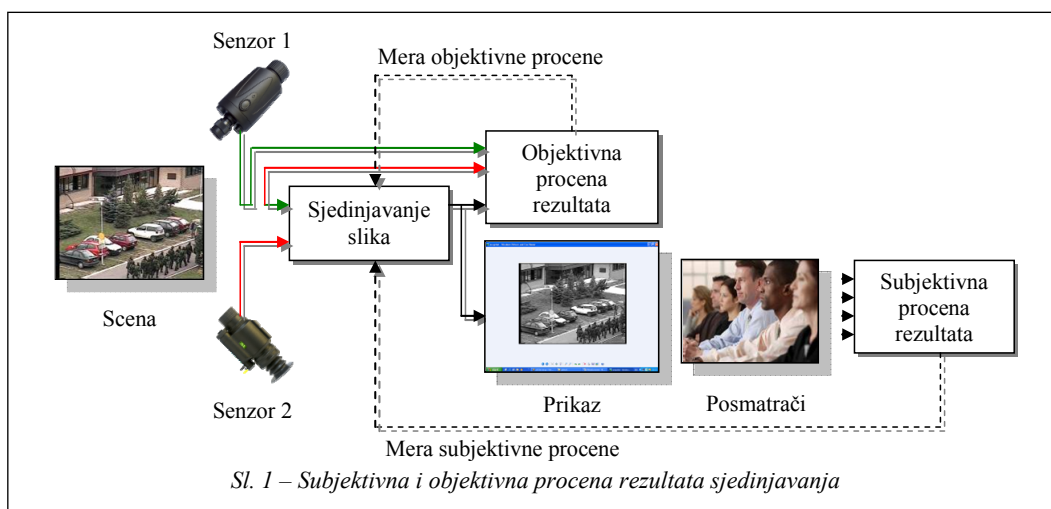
Senzor 1

Mera objektivne procene

Objektivna procena rezultata

Sjedinjavanje slika

Scena

Subjektivna procena rezultata

Senzor 2

Prikaz

Posmatrači

Mera subjektivne procene

*Sl. 1 – Subjektivna i objektivna procena rezultata sjedinjavanja*